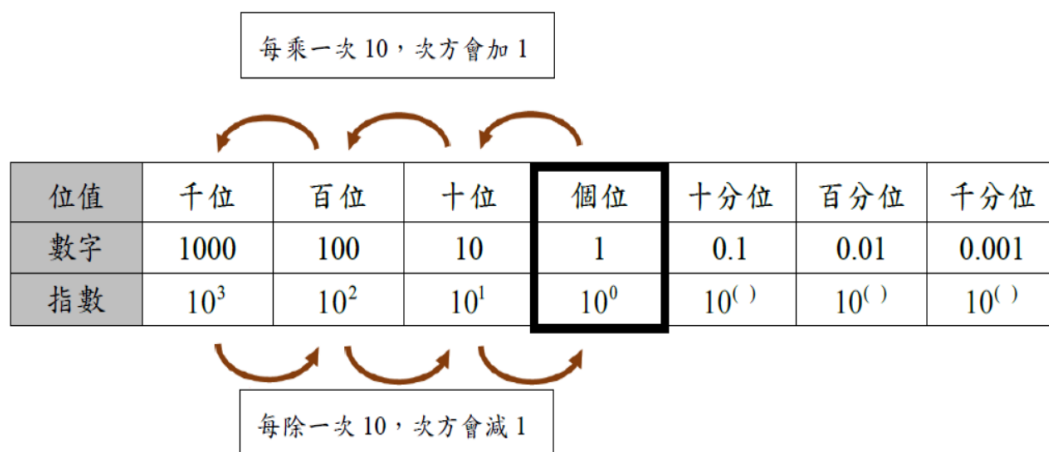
每乘一次 10，次方會加 1

| 位值 | 千位 | 百位 | 十位 | 個位 | 十分位 | 百分位 | 千分位 |
|---|---|---|---|---|---|---|---|
| 數字 | 1000 | 100 | 10 | 1 | 0.1 | 0.01 | 0.001 |
| 指數 | $10^3$ | $10^2$ | $10^1$ | $10^0$ | $10^{(\ )}$ | $10^{(\ )}$ | $10^{(\ )}$ |

每除一次 10，次方會減 1